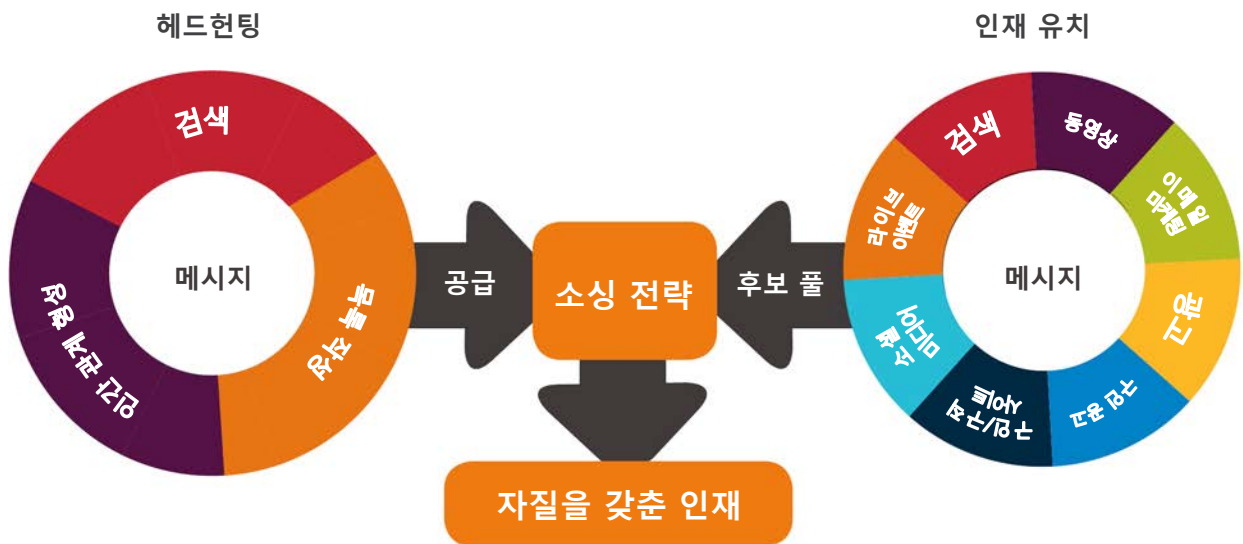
헤드헌팅

검색

메시지

인간 관계 형성

접촉 늘리기

공급

소싱 전략

후보 풀

자질을 갖춘 인재

인재 유치

검색

동영상

이메일 마케팅

메시지

라이브 이벤트

광고

소셜 미디어

온라인/오프라인

온라인 광고